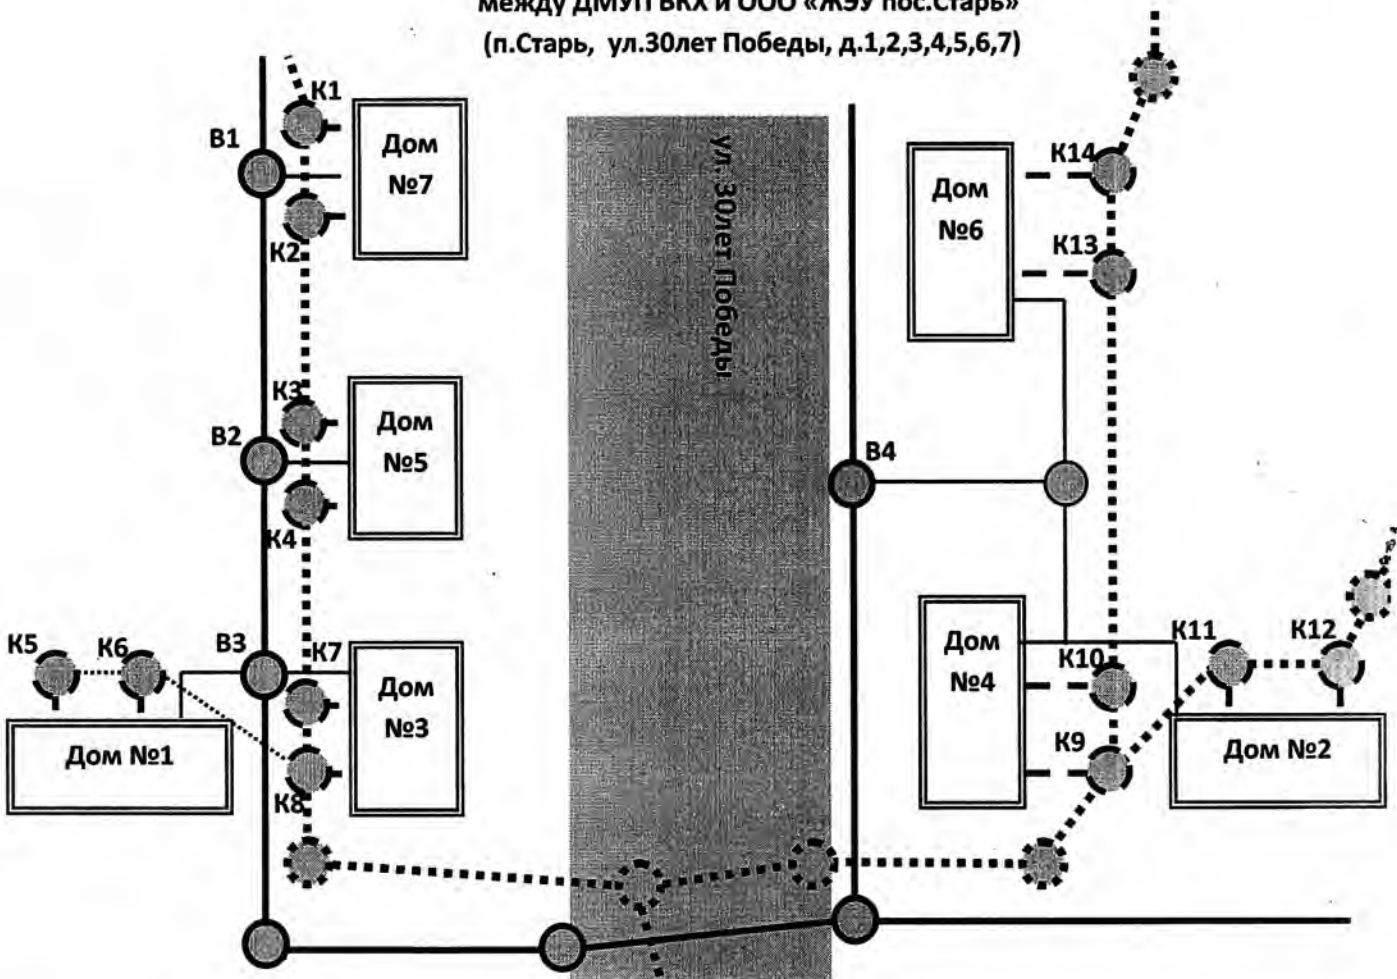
между ДМУП ВКХ и ООО «ЖЭУ пос.Старь»
(п.Старь, ул.30лет Победы, д.1,2,3,4,5,6,7)

К1
В1
Дом №7
К2
ул. 30лет Победы
Дом №6
К14
К13
К3
Дом №5
В2
К4
В4
Дом №4
К11
К12
К5
К6
В3
К7
Дом №3
К10
К9
Дом №1
К8
Дом №2